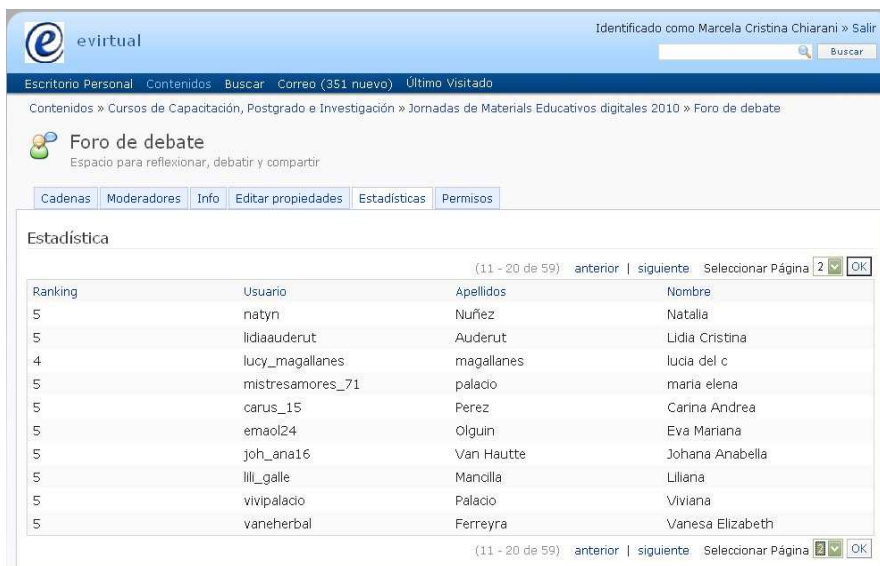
evirtual

Identificado como Marcela Cristina Chiarani » Salir

Buscar

Escritorio Personal Contenidos Buscar Correo (351 nuevo) Último Visitado

Contenidos » Cursos de Capacitación, Postgrado e Investigación » Jornadas de Materials Educativos digitales 2010 » Foro de debate

Foro de debate
Espacio para reflexionar, debatir y compartir

Cadenas | Moderadores | Info | Editar propiedades | Estadísticas | Permisos

Estadística

(11 - 20 de 59) anterior | siguiente Seleccionar Página 2 OK

| Ranking | Usuario | Apellidos | Nombre |
|---|---|---|---|
| 5 | natyn | Nuñez | Natalia |
| 5 | lidiaauderut | Auderut | Lidia Cristina |
| 4 | lucy_magallanes | magallanes | lucia del c |
| 5 | mistresamores_71 | palacio | maria elena |
| 5 | carus_15 | Perez | Carina Andrea |
| 5 | emaol24 | Olguin | Eva Mariana |
| 5 | joh_ana16 | Van Hautte | Johana Anabella |
| 5 | lili_galle | Mancilla | Liliana |
| 5 | vivipalacio | Palacio | Viviana |
| 5 | vaneherbal | Ferreyra | Vanesa Elizabeth |

(11 - 20 de 59) anterior | siguiente Seleccionar Página 2 OK